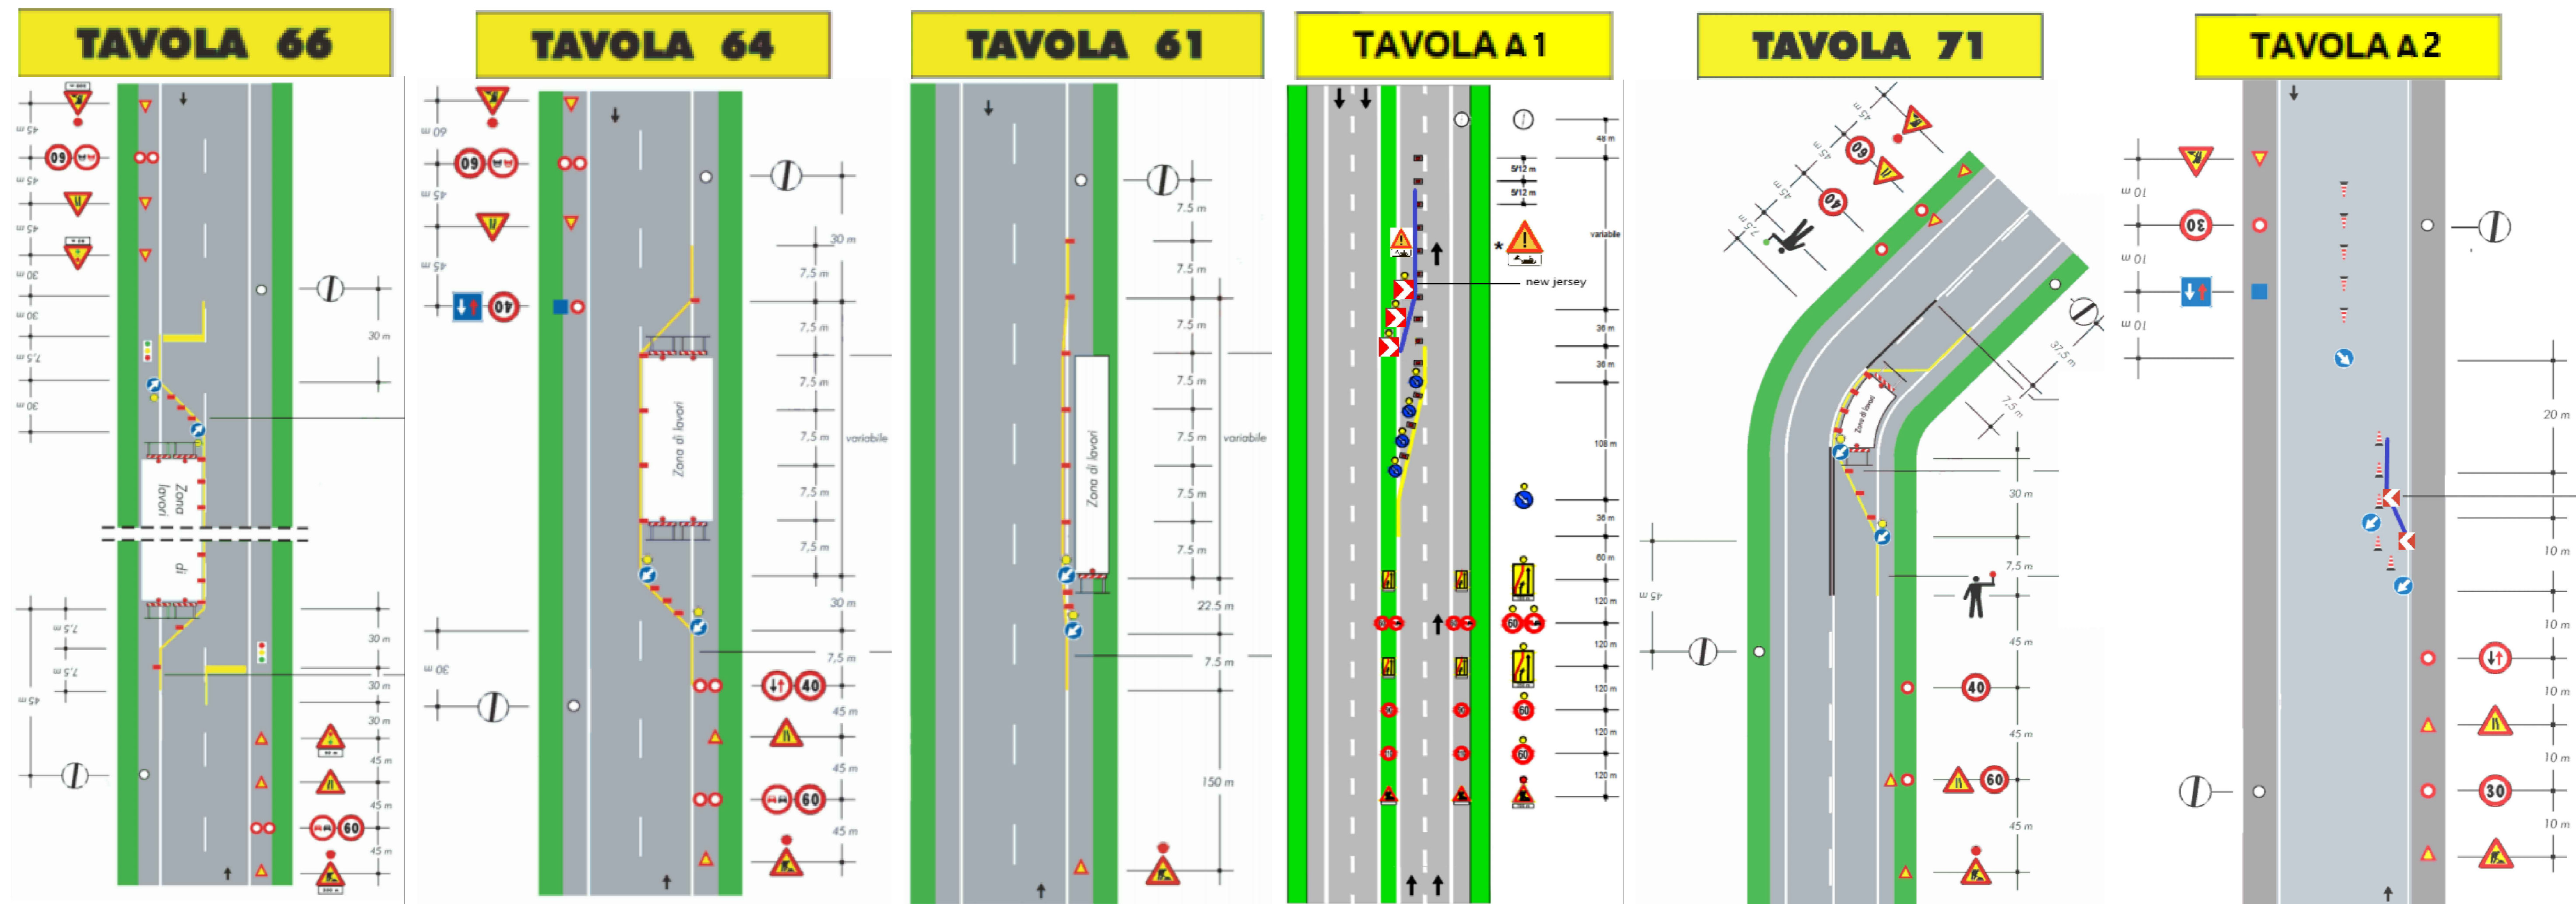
TAVOLA 66

45 m
45 m
45 m
30 m
30 m
7,5 m
30 m
60
Zona di lavori
30 m
7,5 m
7,5 m
45 m
30 m
30 m
30 m
45 m
45 m
45 m
60

TAVOLA 64

60 m
45 m
45 m
40
60
Zona di lavori
30 m
7,5 m
7,5 m
7,5 m
7,5 m
7,5 m
7,5 m
variabile
30 m
30 m
7,5 m
40
45 m
45 m
60
45 m

TAVOLA 61

7,5 m
7,5 m
7,5 m
7,5 m
7,5 m
7,5 m
7,5 m
variabile
Zona di lavori
22,5 m
7,5 m
150 m

TAVOLA A 1

48 m
5/12 m
5/12 m
variabile
new jersey
36 m
36 m
108 m
36 m
60 m
120 m
120 m
120 m
120 m
120 m
60
60
60

TAVOLA 71

45 m
45 m
45 m
7,5 m
60
40
37,5 m
7,5 m
Zona di lavori
30 m
7,5 m
45 m
45 m
40
45 m
60
45 m

TAVOLA A 2

10 m
10 m
10 m
30
20 m
10 m
10 m
10 m
10 m
30